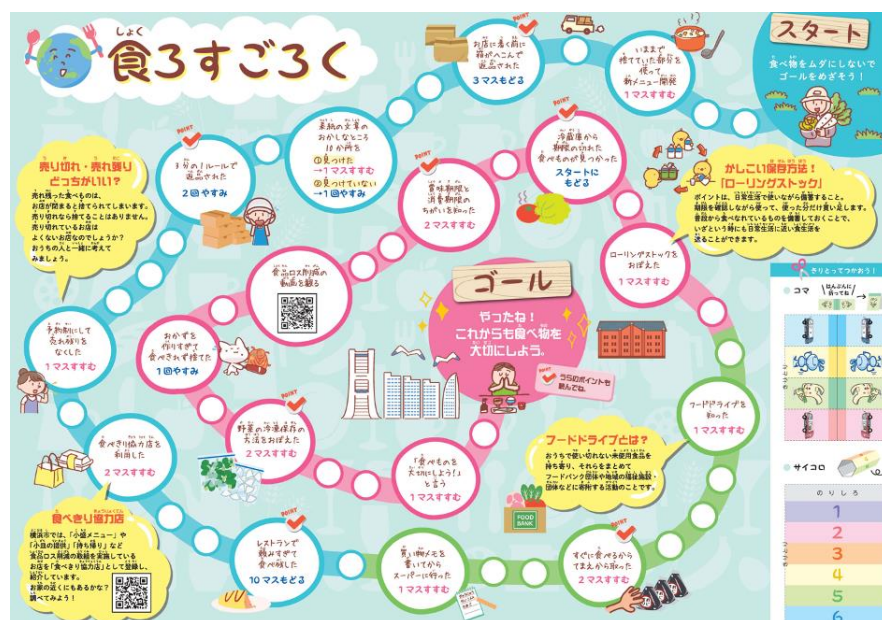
しょく
食ろすごろく

スタート
食べ物をムダにしないでゴールをめざそう！

いままで捨てていた部分を使って新メニュー開発
1マスすすむ

お店に来る前に箱がへこんで返品された
3マスもどる

賞味期限の文字のおかしなところ10か所を
①見つけた→1マスすすむ
②見つけていない→1回やすみ

POINT
3分の1ルールで返品された
2回やすみ

売り切れ・売れ残りどっちがいい？
売れ残った食べものは、お店が損をし捨てられてしまいます。売り切れなら捨てることはありません。売り切れているお店はよくないお店なのでしょうか？おうちの人と一緒に考えてみましょう。

POINT
冷蔵庫から期限の切れた食べものが見つかった
スタートにもどる

POINT
賞味期限と消費期限のちがいを知った
2マスすすむ

かしこい保存方法！「ローリングストック」
ポイントは、日常生活で使いながら備蓄すること。期限を確認しながら使って、使った分だけ買い足します。普段から食べなれているものを備蓄しておくことで、いざという時も日常生活に近い食生活を送ることができます。

ローリングストックをおぼえた
1マスすすむ

食品ロス削減の動画を観る

ゴール
やったね！これからも食べ物を大切にしよう。
うらのポイントを読んでね。

予約制にして売れ残りをなくした
1マスすすむ

おかずを作りすぎて食べきれず捨てた
1回やすみ

POINT
野菜の冷凍保存の方法をおぼえた
2マスすすむ

「食べものを大切にしよう！」と言う
1マスすすむ

フードドライブを知った
1マスすすむ

フードドライブとは？
おうちで使い切れない未使用食品を持ち寄り、それらをまとめてフードバンク団体や地域の福祉施設・団体などに寄付する活動のことです。

食べきり協力店を利用した
2マスすすむ

食べきり協力店
横浜市では、「小盛メニュー」や「小皿の提供」「持ち帰り」など食品ロス削減の取組を実施しているお店を「食べきり協力店」として登録し、紹介しています。お家の近くにもあるかな？調べてみよう！

POINT
レストランで頼みすぎて食べ残した
10マスもどる

買い物メモを書いてからスーパーに行った
1マスすすむ

すぐに食べるから手前から取った
2マスすすむ

FOOD BANK

きりとってつかおう！
コマ
サイコロ
のりしろ
1
2
3
4
5
6